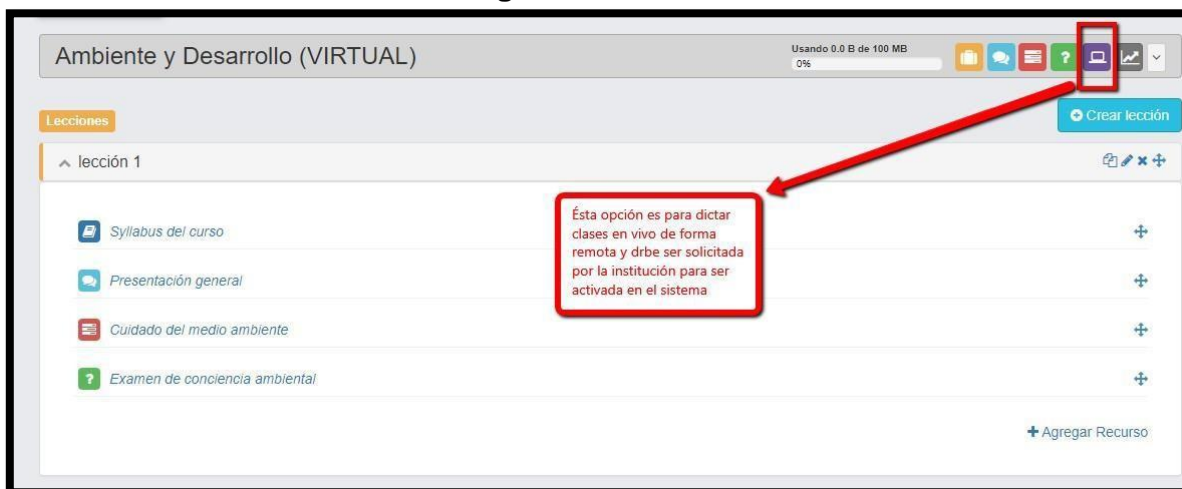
Ambiente y Desarrollo (VIRTUAL)

Usando 0.0 B de 100 MB
0%

Lecciones

Crear lección

lección 1

Ésta opción es para dictar clases en vivo de forma remota y drbe ser solicitada por la institución para ser activada en el sistema

Syllabus del curso

Presentación general

Cuidado del medio ambiente

Examen de conciencia ambiental

+ Agregar Recurso